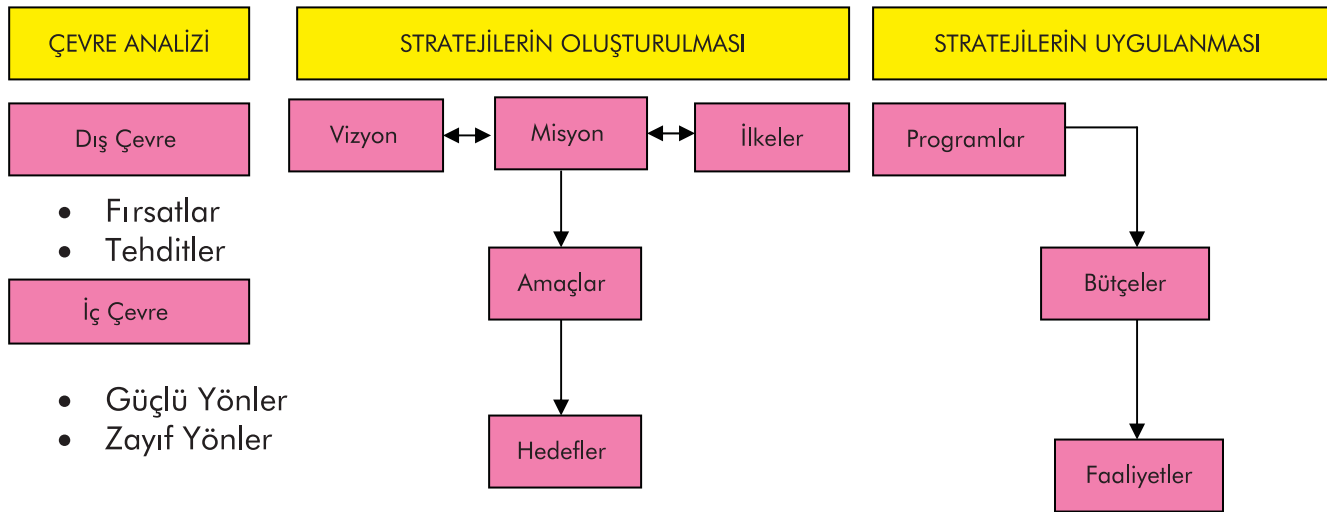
ÇEVRE ANALİZİ

Dış Çevre

- Fırsatlar
- Tehditler

İç Çevre

- Güçlü Yönler
- Zayıf Yönler

STRATEJİLERİN OLUŞTURULMASI

Vizyon

Misyon

İlkeler

Amaçlar

Hedefler

STRATEJİLERİN UYGULANMASI

Programlar

Bütçeler

Faaliyetler